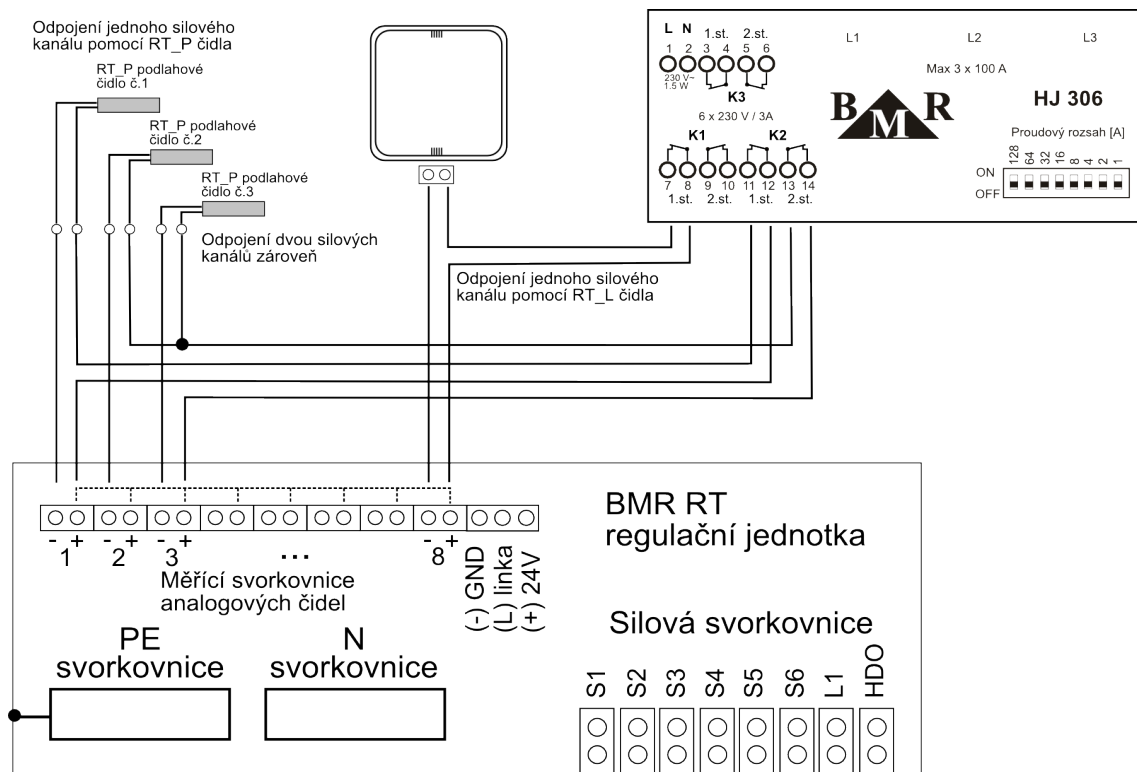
Odpojení jednoho silového kanálu pomocí RT_P čidla

RT_P podlahové čidlo č.1

RT_P podlahové čidlo č.2

RT_P podlahové čidlo č.3

Odpojení dvou silových kanálů zároveň

Odpojení jednoho silového kanálu pomocí RT_L čidla

L N 1.st. 2.st.
1 2 3 4 5 6
230 V~ 1.5 W
K3
6 x 230 V / 3A
K1 K2
7 8 9 10 11 12 13 14
1.st. 2.st. 1.st. 2.st.

L1 L2 L3
Max 3 x 100 A
BMR
HJ 306
Proudový rozsah [A]
128 64 32 16 8 4 2 1
ON
OFF

- + - + - + - +
1 2 3 ... 8
Měřící svorkovnice analogových čidel
(-) GND
(L) linka
(+) 24V

BMR RT
regulační jednotka

Silová svorkovnice
S1 S2 S3 S4 S5 S6 L1 HDO

PE
svorkovnice

N
svorkovnice